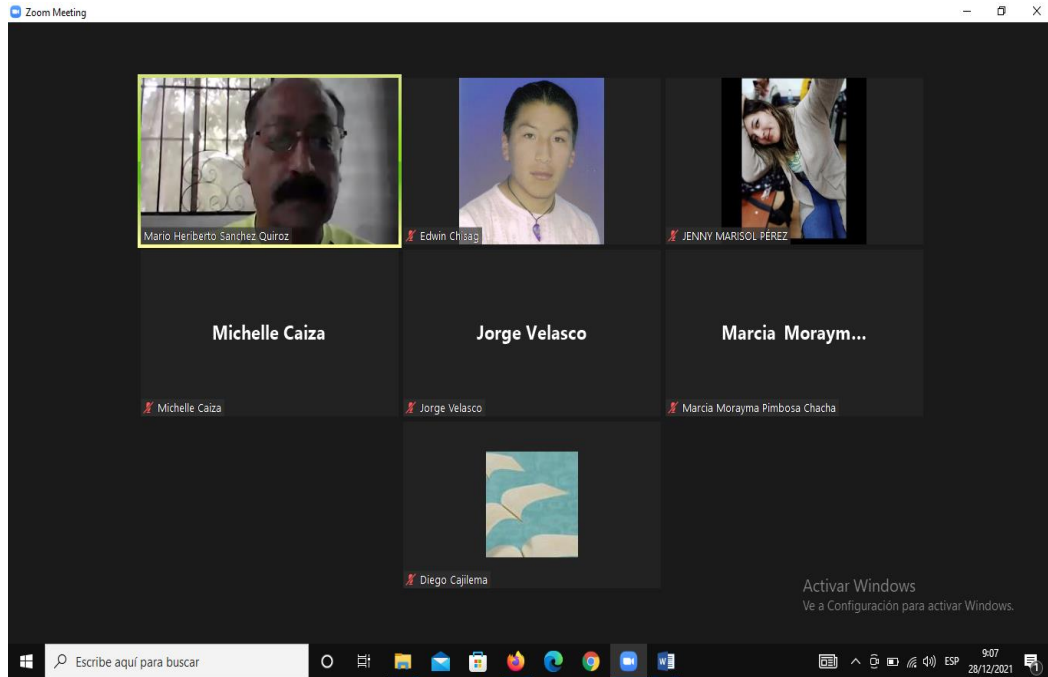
Zoom Meeting

Mario Heriberto Sanchez Quiroz

Edwin Chisag

JENNY MARISOL PEREZ

Michelle Caiza

Michelle Caiza

Jorge Velasco

Jorge Velasco

Marcia Moraym...

Marcia Morayma Pimbosa Chacha

Diego Cajilema

Activar Windows
Ve a Configuración para activar Windows.

Escribe aquí para buscar

ESP 9:07 28/12/2021